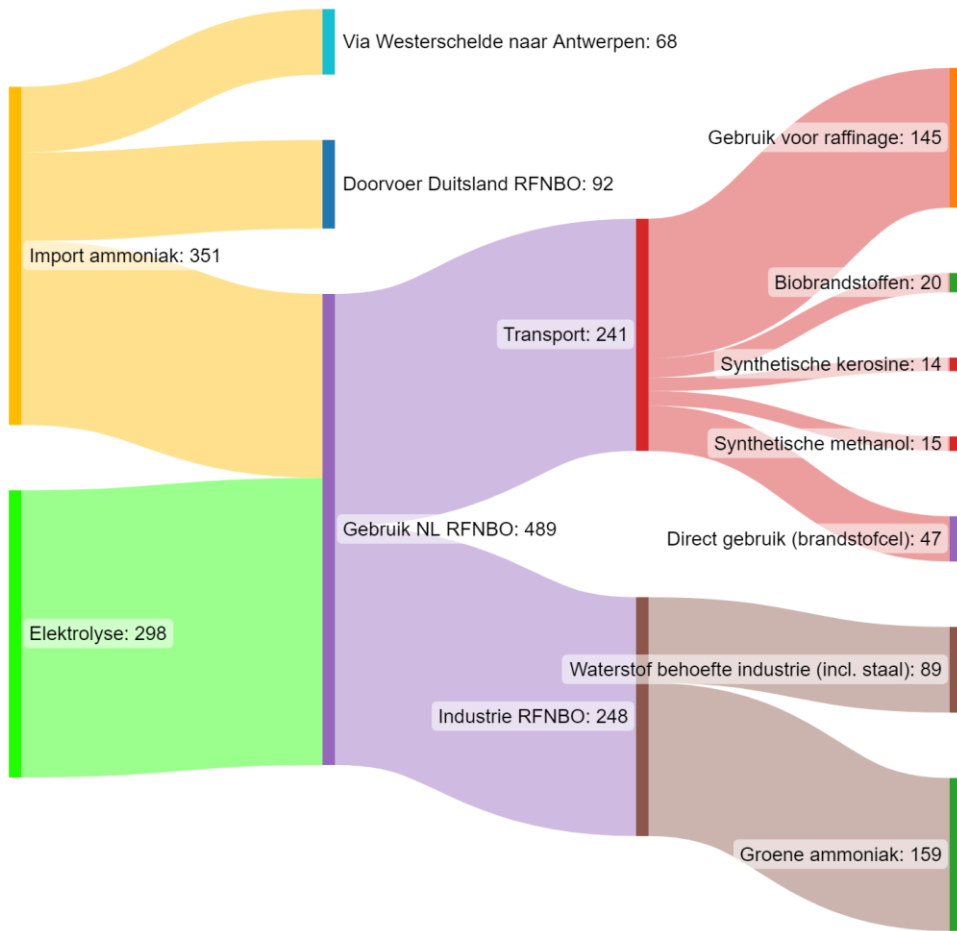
Via Westerschelde naar Antwerpen: 68

Doorvoer Duitsland RFNBO: 92

Import ammoniak: 351

Gebruik voor raffinage: 145

Biobrandstoffen: 20

Transport: 241

Synthetische kerosine: 14

Synthetische methanol: 15

Direct gebruik (brandstofcel): 47

Gebruik NL RFNBO: 489

Elektrolyse: 298

Waterstof behoefte industrie (incl. staal): 89

Industrie RFNBO: 248

Groene ammoniak: 159